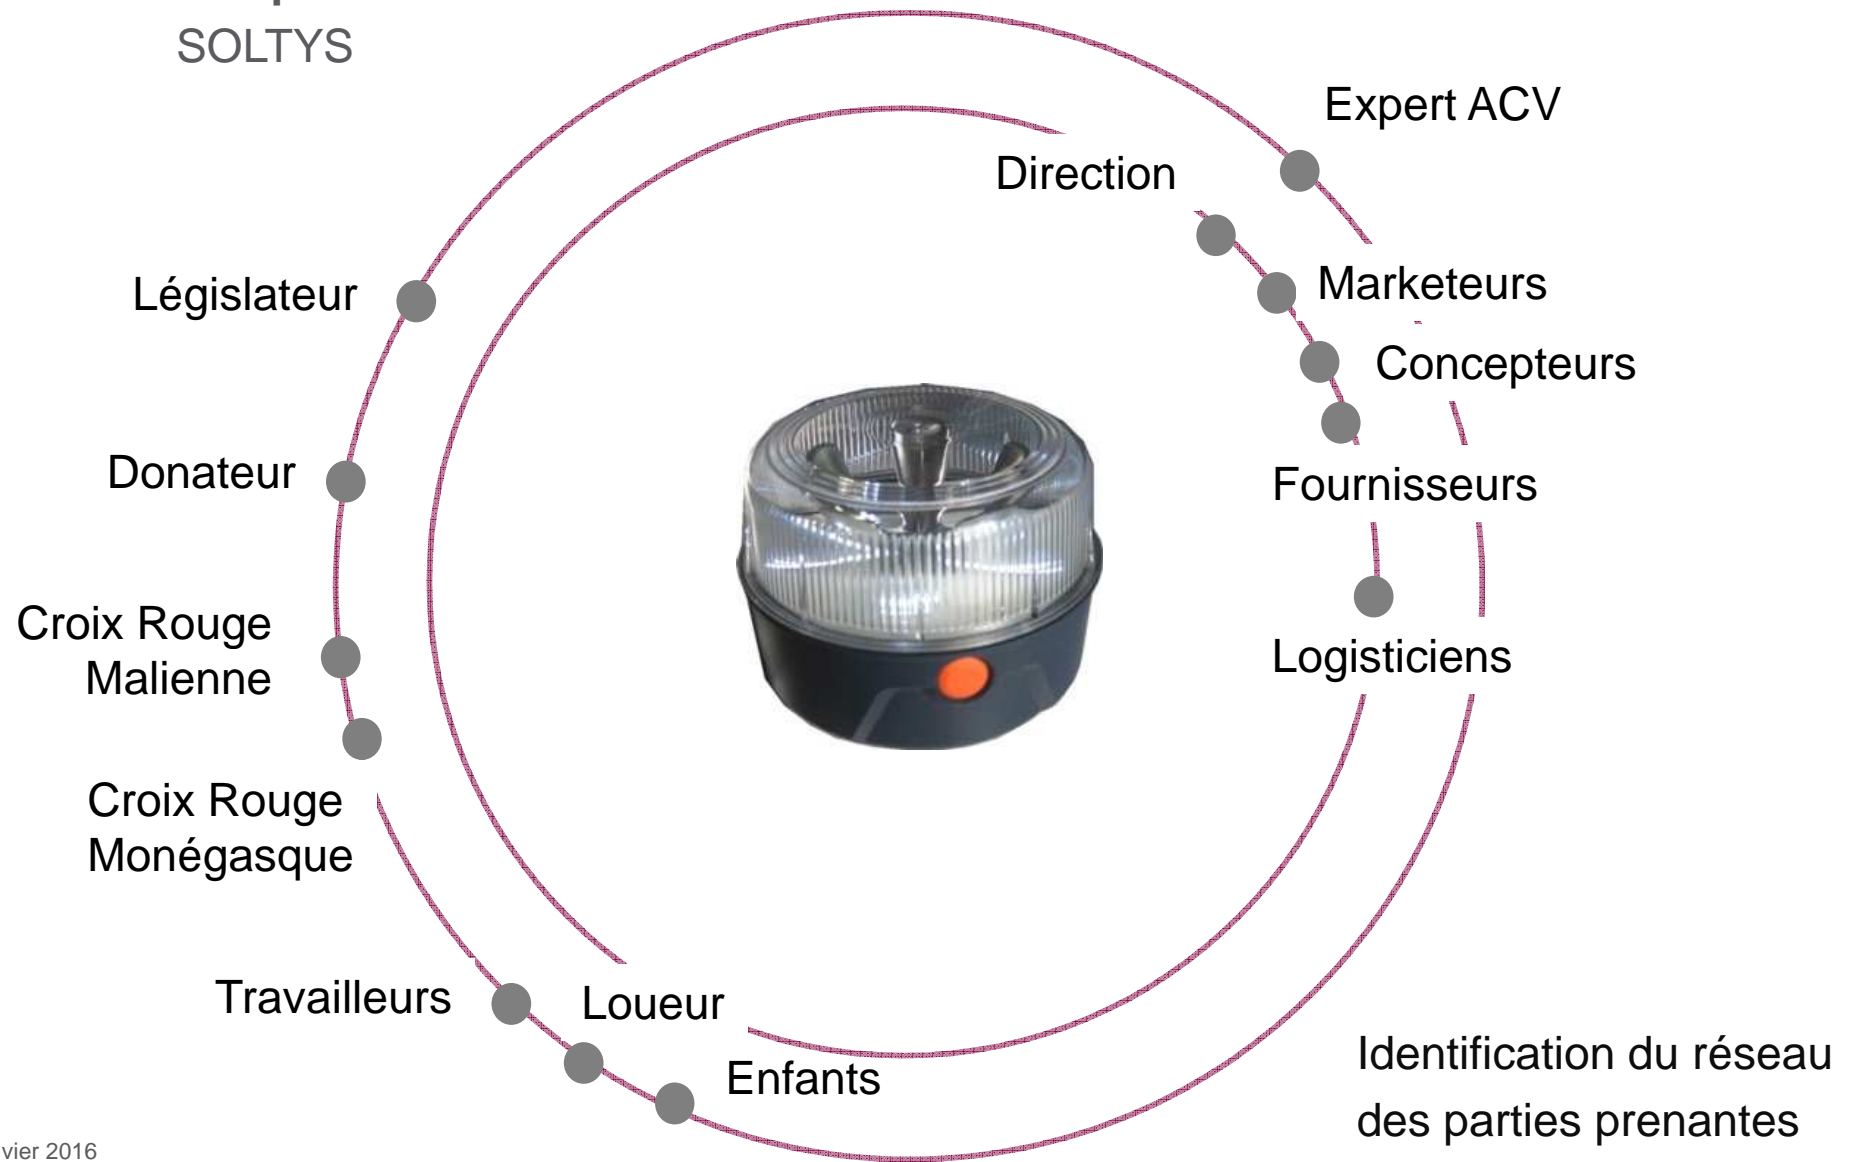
SOLTYS

Expert ACV

Direction

Marketeurs

Concepteurs

Fournisseurs

Logisticiens

Législateur

Donateur

Croix Rouge Malienne

Croix Rouge Monégasque

Travailleurs

Loueur

Enfants

Identification du réseau des parties prenantes

vier 2016